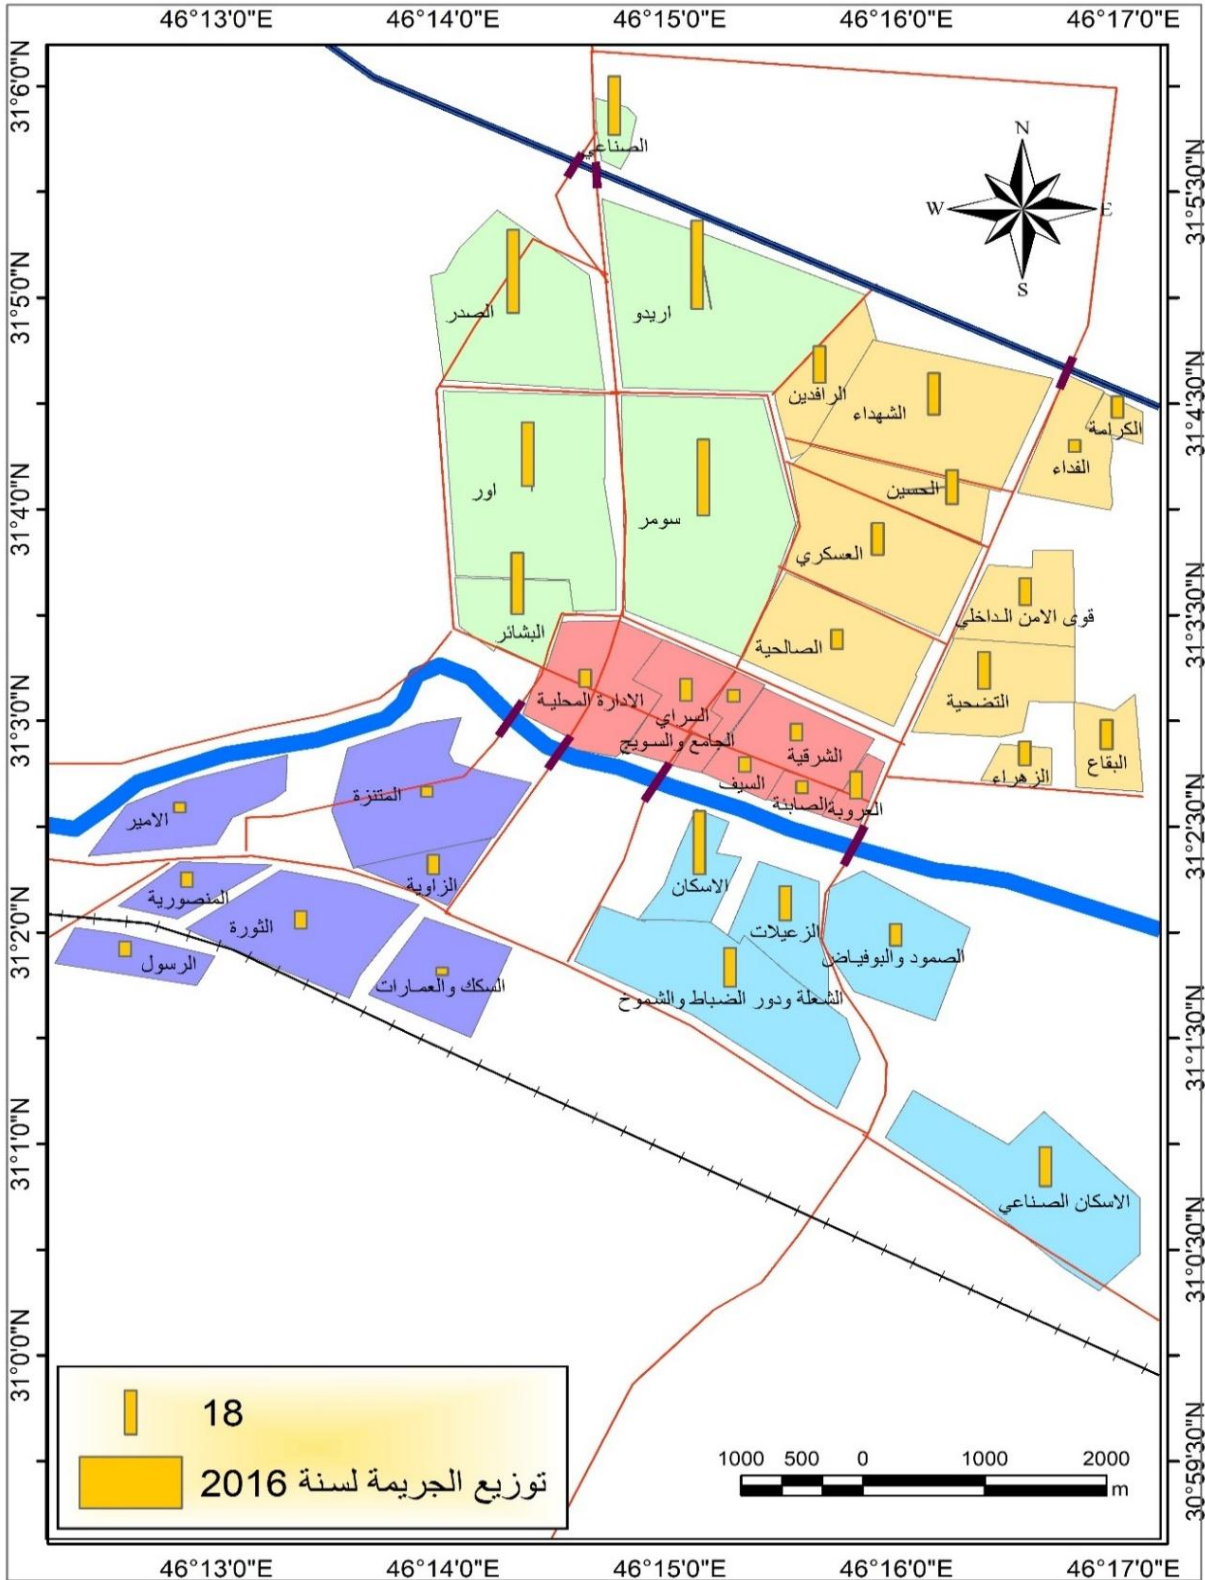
46°13'0"E 46°14'0"E 46°15'0"E 46°16'0"E 46°17'0"E

31°6'0"N
31°5'0"N
31°4'0"N
31°3'0"N
31°2'0"N
31°1'0"N
31°0'0"N

31°5'30"N
31°4'30"N
31°3'30"N
31°2'30"N
31°1'30"N
31°0'30"N
30°59'30"N

N
W
E
S

الصناعي
الصدر
اريدو
الرافدين
الشهداء
الكرامة
الفداء
اور
سومر
الحسين
العسكري
قوى الامن الداخلي
البشائر
الصالحية
الادارة المحلية
السراي
التضحية
الجامع والسويج
الشرقية
البقاع
الزهراء
السيف
العروبة
الصابئة
المتنزة
الامير
الزاوية
الاسكان
المنصورية
الثورة
الزعيلات
الصمود والبوفياض
الرسول
السكك والعمارات
الشعلة ودور الضباط والشموخ
الاسكان الصناعي

18
توزيع الجريمة لسنة 2016

1000 500 0 1000 2000
m

46°13'0"E 46°14'0"E 46°15'0"E 46°16'0"E 46°17'0"E